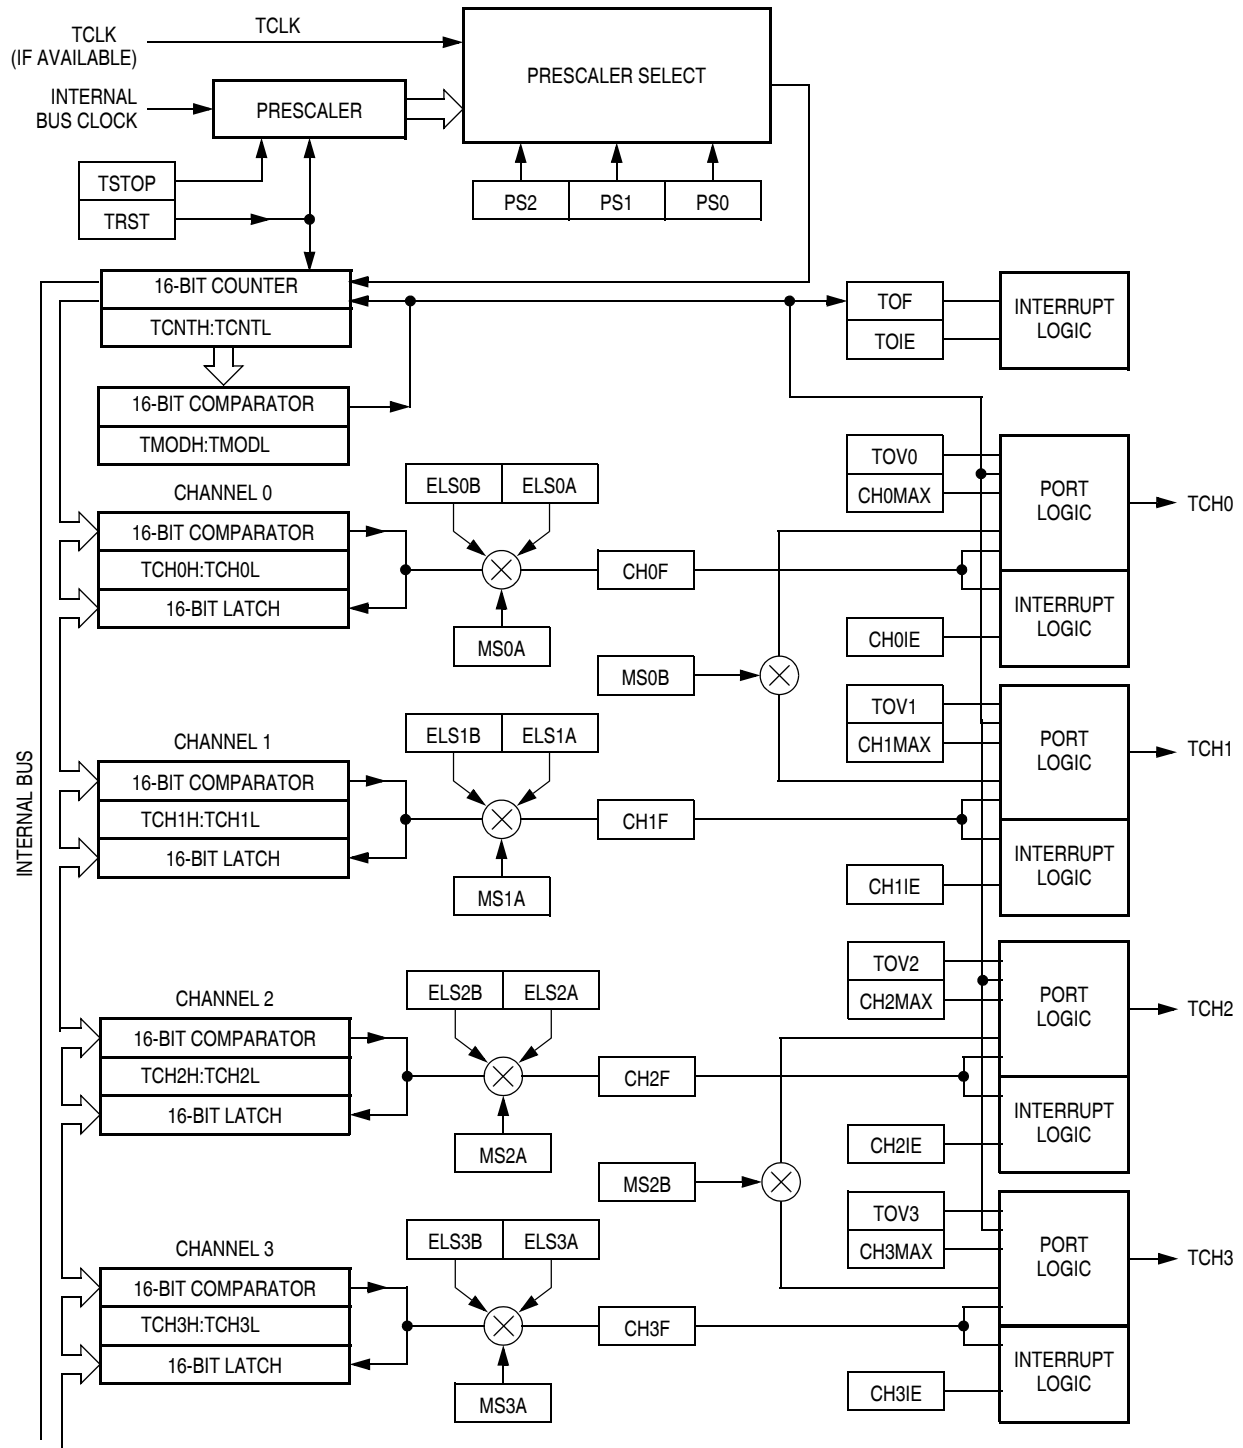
TCLK (IF AVAILABLE)
TCLK
PRESCALER SELECT
INTERNAL BUS CLOCK
PRESCALER
TSTOP
TRST
PS2
PS1
PS0
16-BIT COUNTER
TCNTH:TCNTL
TOF
TOIE
INTERRUPT LOGIC
16-BIT COMPARATOR
TMODH:TMODL
TOV0
CH0MAX
PORT LOGIC
TCH0
CHANNEL 0
ELS0B
ELS0A
16-BIT COMPARATOR
TCH0H:TCH0L
16-BIT LATCH
CH0F
MS0A
INTERRUPT LOGIC
CH0IE
MS0B
TOV1
CH1MAX
PORT LOGIC
TCH1
CHANNEL 1
ELS1B
ELS1A
16-BIT COMPARATOR
TCH1H:TCH1L
16-BIT LATCH
CH1F
MS1A
INTERRUPT LOGIC
CH1IE
INTERNAL BUS
TOV2
CH2MAX
PORT LOGIC
TCH2
CHANNEL 2
ELS2B
ELS2A
16-BIT COMPARATOR
TCH2H:TCH2L
16-BIT LATCH
CH2F
MS2A
INTERRUPT LOGIC
CH2IE
MS2B
TOV3
CH3MAX
PORT LOGIC
TCH3
CHANNEL 3
ELS3B
ELS3A
16-BIT COMPARATOR
TCH3H:TCH3L
16-BIT LATCH
CH3F
MS3A
INTERRUPT LOGIC
CH3IE